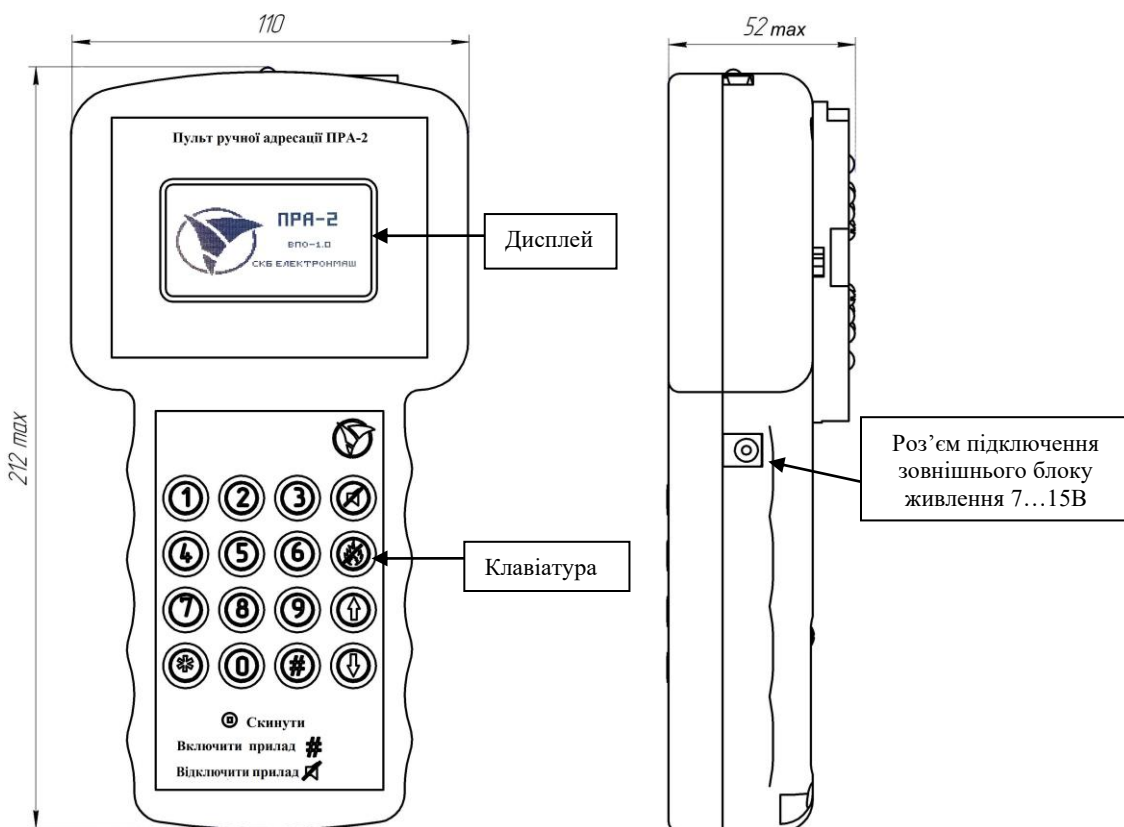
110

52 max

212 max

Пульт ручної адресації ПРА-2

ПРА-2
ВПО-1.0
СКБ ЕЛЕКТРОНМАШ

Дисплей

1 2 3
4 5 6
7 8 9
* 0 #

Клавіатура

Скинути
Включити прилад #
Відключити прилад

Роз'єм підключення зовнішнього блоку живлення 7…15В